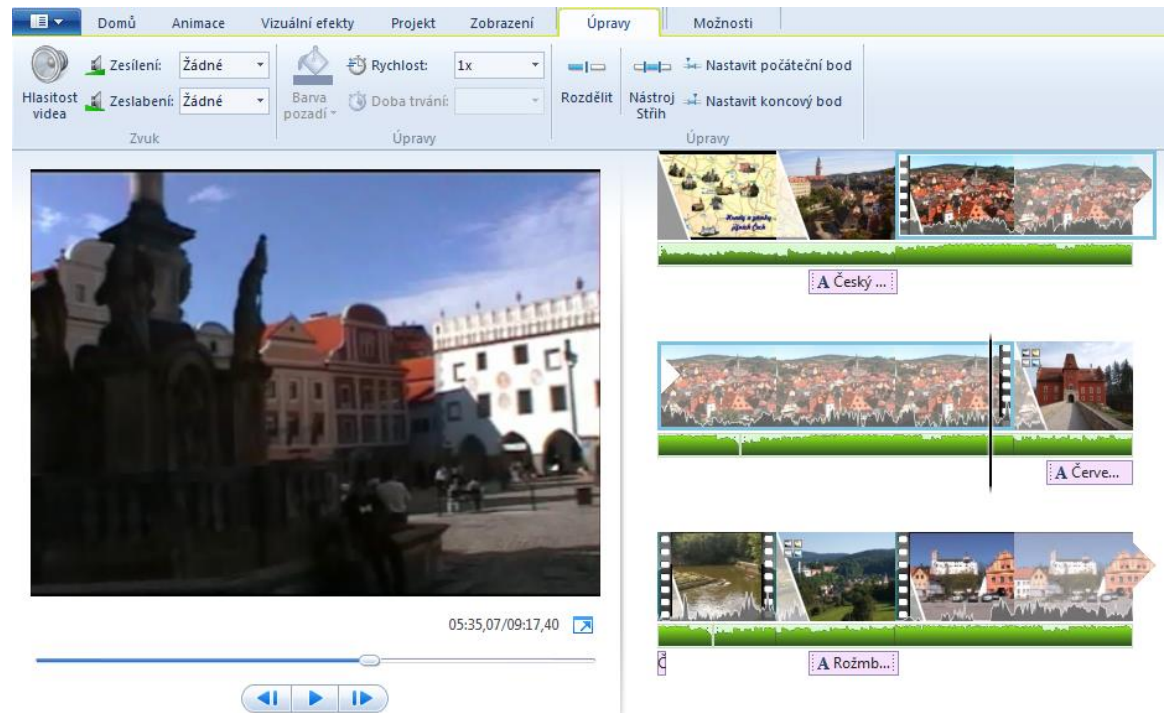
Domů Animace Vizuální efekty Projekt Zobrazení Úpravy Možnosti

Hlasitost videa
Zesílení: Žádné
Zeslabení: Žádné
Zvuk

Barva pozadí
Rychlost: 1x
Doba trvání:
Úpravy

Rozdělit
Nástroj Střih
Nastavit počáteční bod
Nastavit koncový bod
Úpravy

05:35,07/09:17,40

A Český ...

A Červe...

Č

A Rožmb...